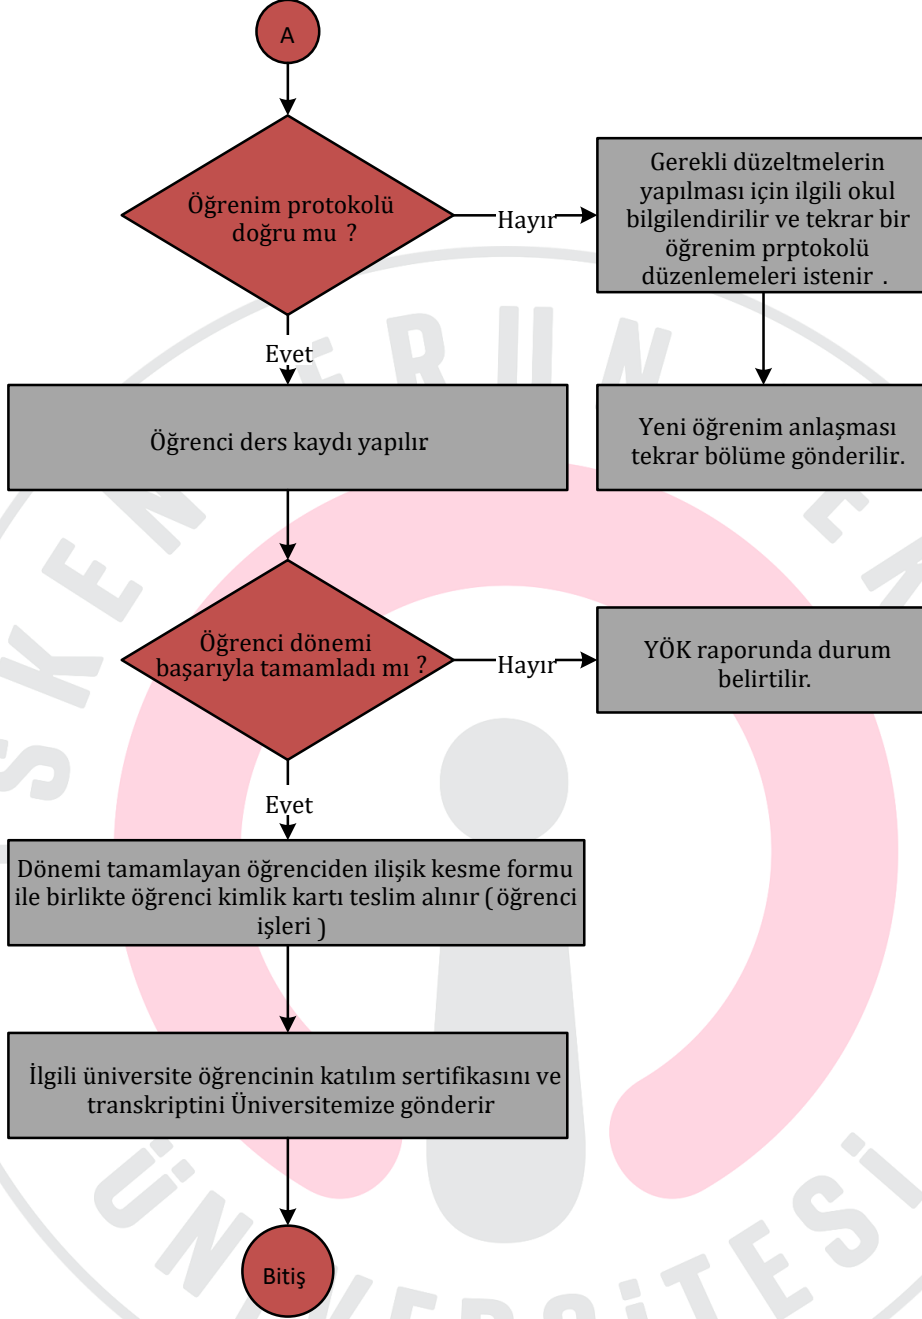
A

Öğrenim protokolü doğru mu ?

Hayır

Gerekli düzeltmelerin yapılması için ilgili okul bilgilendirilir ve tekrar bir öğrenim prptokolü düzenlemeleri istenir .

Evet

Öğrenci ders kaydı yapılır

Yeni öğrenim anlaşması tekrar bölüme gönderilir.

Öğrenci dönemi başarıyla tamamladı mı ?

Hayır

YÖK raporunda durum belirtilir.

Evet

Dönemi tamamlayan öğrenciden ilişik kesme formu ile birlikte öğrenci kimlik kartı teslim alınır ( öğrenci işleri )

İlgili üniversite öğrencinin katılım sertifikasını ve transkriptini Üniversitemize gönderir

Bitiş

ERUN
KEN
ÜNIVERSITESI